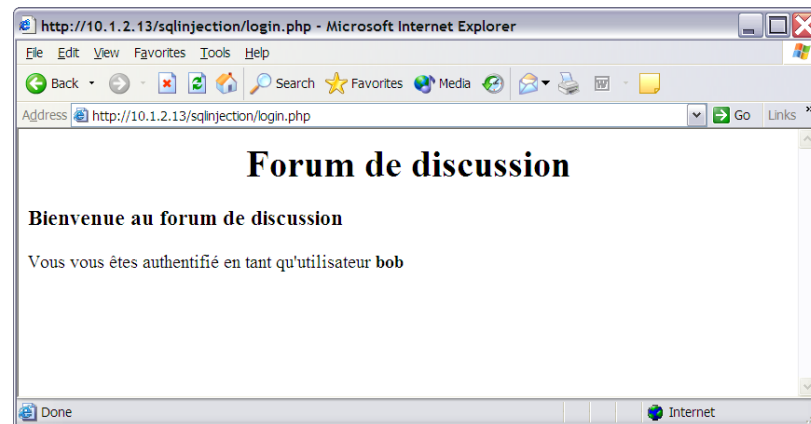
http://10.1.2.13/sqlinjection/login.php - Microsoft Internet Explorer

File Edit View Favorites Tools Help

Back Search Favorites Media

Address http://10.1.2.13/sqlinjection/login.php Go Links

Forum de discussion

Bienvenue au forum de discussion

Vous vous êtes authentifié en tant qu'utilisateur bob

Done Internet